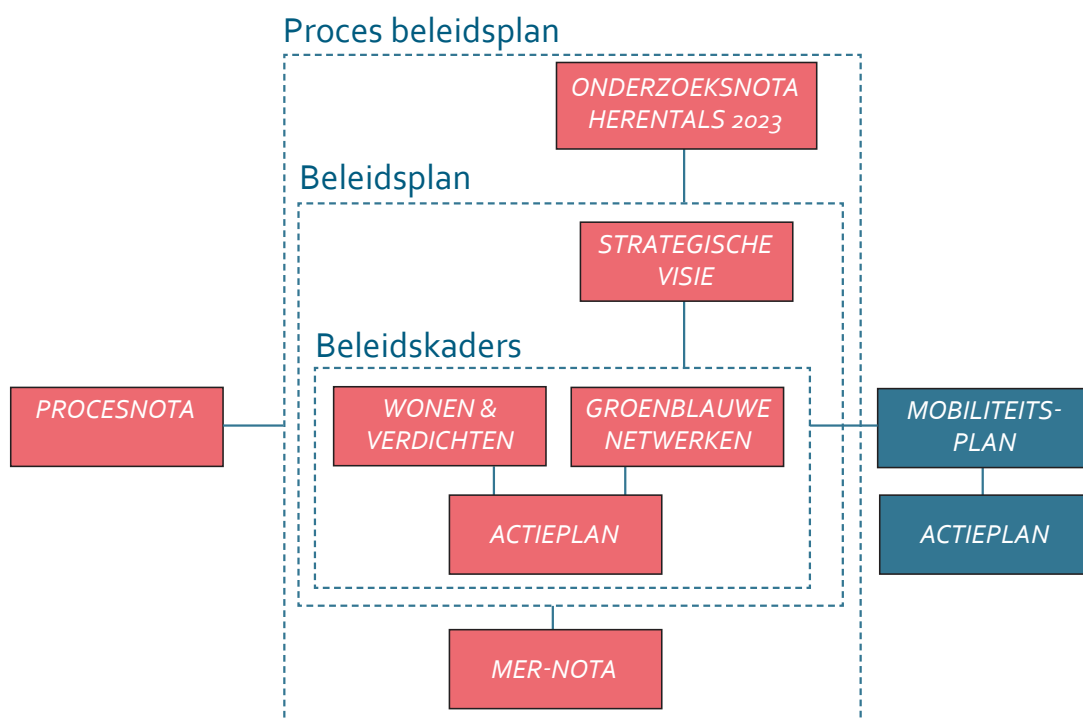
Proces beleidsplan

ONDERZOEKSNOTA HERENTALS 2023

Beleidsplan

STRATEGISCHE VISIE

Beleidskaders

PROCESNOTA

WONEN & VERDICHTEN

GROENBLAUWE NETWERKEN

MOBILITEITS-PLAN

ACTIEPLAN

ACTIEPLAN

MER-NOTA